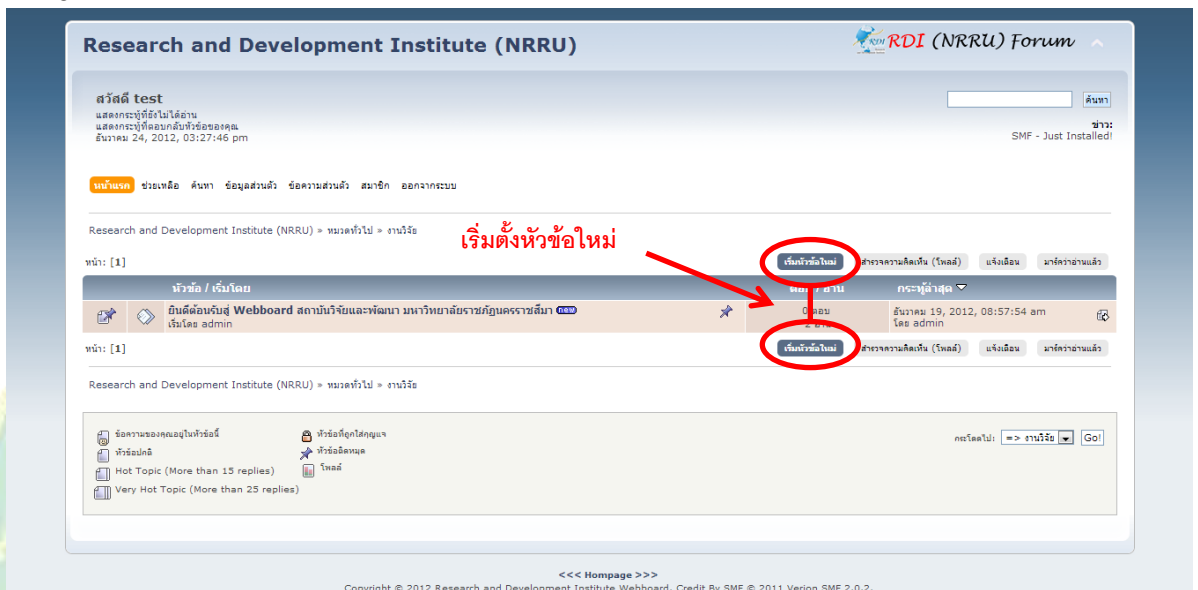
Research and Development Institute (NRRU)

RDI (NRRU) Forum

สวัสดี test
แสดงกระทู้ที่ยังไม่ได้อ่าน
แสดงกระทู้ที่ตอบกลับหัวข้อของคุณ
ธันวาคม 24, 2012, 03:27:46 pm

ค้นหา

ข่าว:
SMF - Just Installed!

หน้าแรก ช่วยเหลือ ค้นหา ข้อมูลส่วนตัว ข้อความส่วนตัว สมาชิก ออกจากระบบ

Research and Development Institute (NRRU) » หมวดทั่วไป » งานวิจัย

เริ่มตั้งหัวข้อใหม่

หน้า: [1]

เริ่มหัวข้อใหม่ สำรวจความคิดเห็น (โพลล์) แจ้งเตือน มาร์คว่าอ่านแล้ว

| | | หัวข้อ / เริ่มโดย | ตอบ / อ่าน | กระทู้ล่าสุด |
|---|---|---|---|---|
| | | ยินดีต้อนรับสู่ Webboard สถาบันวิจัยและพัฒนา มหาวิทยาลัยราชภัฏนครราชสีมา new<br>เริ่มโดย admin | 0 ตอบ<br>2 อ่าน | ธันวาคม 19, 2012, 08:57:54 am<br>โดย admin |

หน้า: [1]

เริ่มหัวข้อใหม่ สำรวจความคิดเห็น (โพลล์) แจ้งเตือน มาร์คว่าอ่านแล้ว

Research and Development Institute (NRRU) » หมวดทั่วไป » งานวิจัย

ข้อความของคุณอยู่ในหัวข้อนี้
หัวข้อปกติ
Hot Topic (More than 15 replies)
Very Hot Topic (More than 25 replies)
หัวข้อที่ถูกใส่กุญแจ
หัวข้อติดหมุด
โพลล์

กระโดดไป: => งานวิจัย Go!

<<< Hompage >>>
Copyright © 2012 Research and Development Institute Webboard. Credit By SMF © 2011 Version SMF 2.0.2.